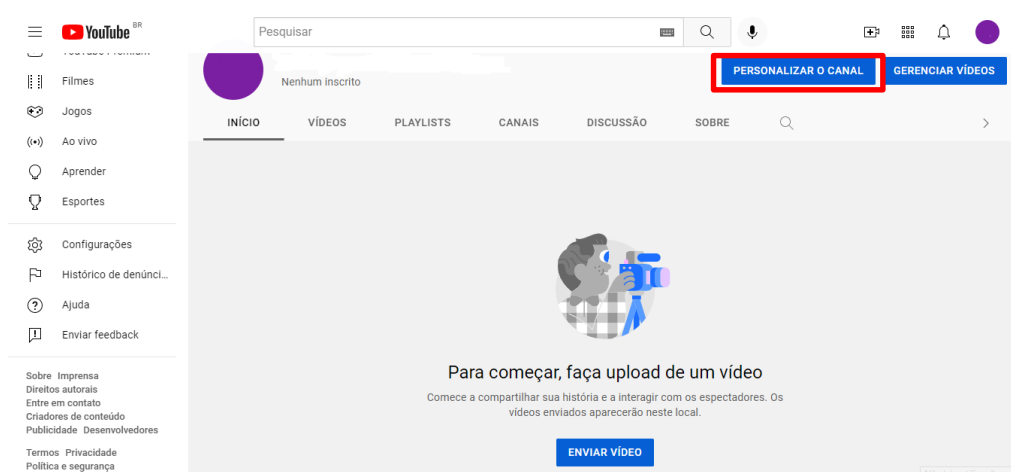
YouTube BR

Pesquisar

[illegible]

Filmes

Jogos

Ao vivo

Aprender

Esportes

Configurações

Histórico de denúnci...

Ajuda

Enviar feedback

Sobre Imprensa
Direitos autorais
Entre em contato
Criadores de conteúdo
Publicidade Desenvolvedores

Termos Privacidade
Política e segurança

Nenhum inscrito

PERSONALIZAR O CANAL

GERENCIAR VÍDEOS

INÍCIO

VÍDEOS

PLAYLISTS

CANAIS

DISCUSSÃO

SOBRE

Para começar, faça upload de um vídeo

Comece a compartilhar sua história e a interagir com os espectadores. Os vídeos enviados aparecerão neste local.

ENVIAR VÍDEO